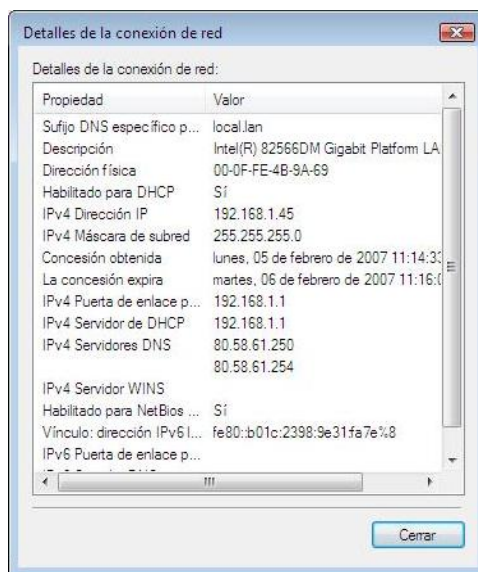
Detalles de la conexión de red

Detalles de la conexión de red:

| Propiedad | Valor |
|---|---|
| Sufijo DNS específico p... | local.lan |
| Descripción | Intel(R) 82566DM Gigabit Platform LA |
| Dirección física | 00-0F-FE-4B-9A-69 |
| Habilitado para DHCP | Sí |
| IPv4 Dirección IP | 192.168.1.45 |
| IPv4 Máscara de subred | 255.255.255.0 |
| Concesión obtenida | lunes, 05 de febrero de 2007 11:14:3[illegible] |
| La concesión expira | martes, 06 de febrero de 2007 11:16:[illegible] |
| IPv4 Puerta de enlace p... | 192.168.1.1 |
| IPv4 Servidor de DHCP | 192.168.1.1 |
| IPv4 Servidores DNS | 80.58.61.250 |
| | 80.58.61.254 |
| IPv4 Servidor WINS | |
| Habilitado para NetBios ... | Sí |
| Vínculo: dirección IPv6 l... | fe80::b01c:2398:9e31:fa7e%8 |
| IPv6 Puerta de enlace p... | |
| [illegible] | |

Cerrar